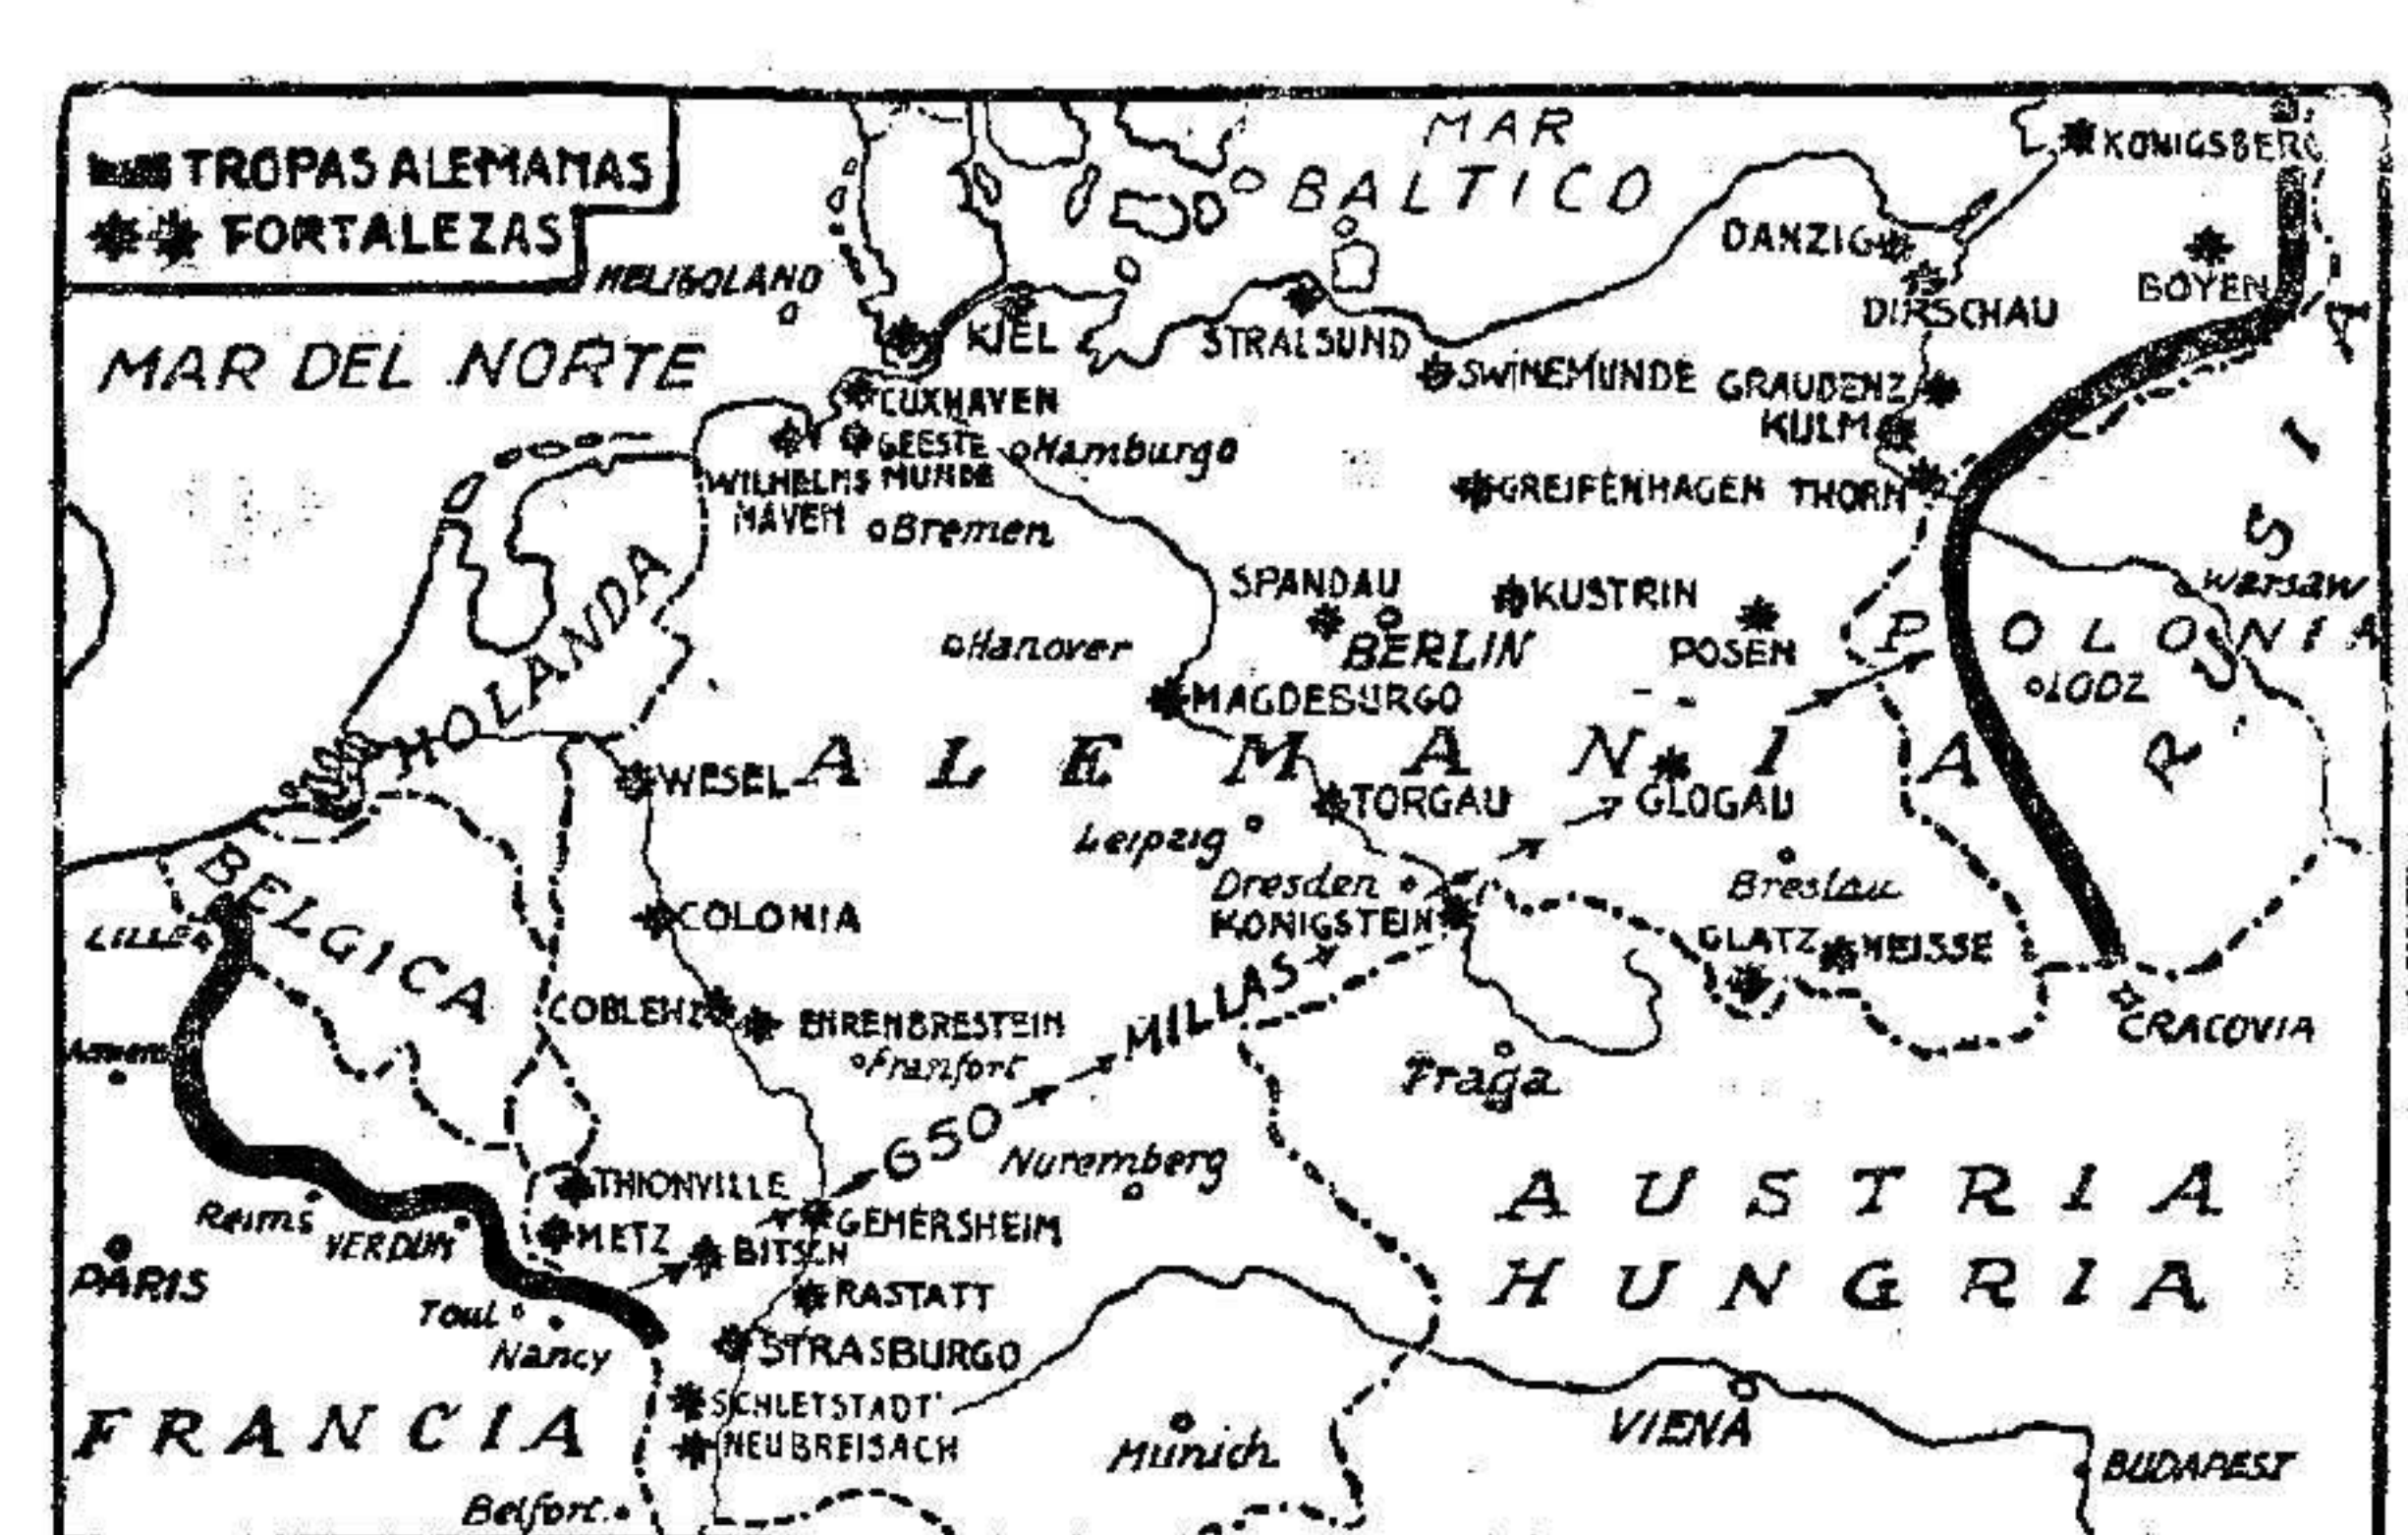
TROPAS ALEMANAS
FORTALEZAS

MAR BALTICO

KONIGSBERG
DANZIG
BOYEN
DIRSCHAU
HELIGOLAND
KIEL
STRALSUND
MAR DEL NORTE
SWINEMUNDE
GRAUDENZ
KULM
CUXHAVEN
GEESTE MUNDE
Hamburgo
WILHELMSHAVEN
Bremen
GREIFENHAGEN
THORN
SPANDAU
KUSTRIN
BERLIN
POSEN
Warsaw
Hanover
MAGDEBURGO
LODZ
HOLANDA
ALEMANIA
POLONIA
RUSIA
WESEL
TORGAU
GLOGAU
Leipzig
Dresden
Breslau
BELGICA
LILLE
COLONIA
KONIGSTEIN
GLATZ
NEISSE
COBLENZ
EHRENBRESTEIN
Franfort
MILLAS
CRACOVIA
Praga
650
THIONVILLE
Nuremberg
AUSTRIA HUNGRIA
Reims
VERDUN
METZ
GEMERSHEIM
PARIS
BITSCH
RASTATT
Toul
Nancy
STRASBURGO
SCHLETSTADT
FRANCIA
NEUBREISACH
Munich
VIENA
BUDAPEST
Belfort